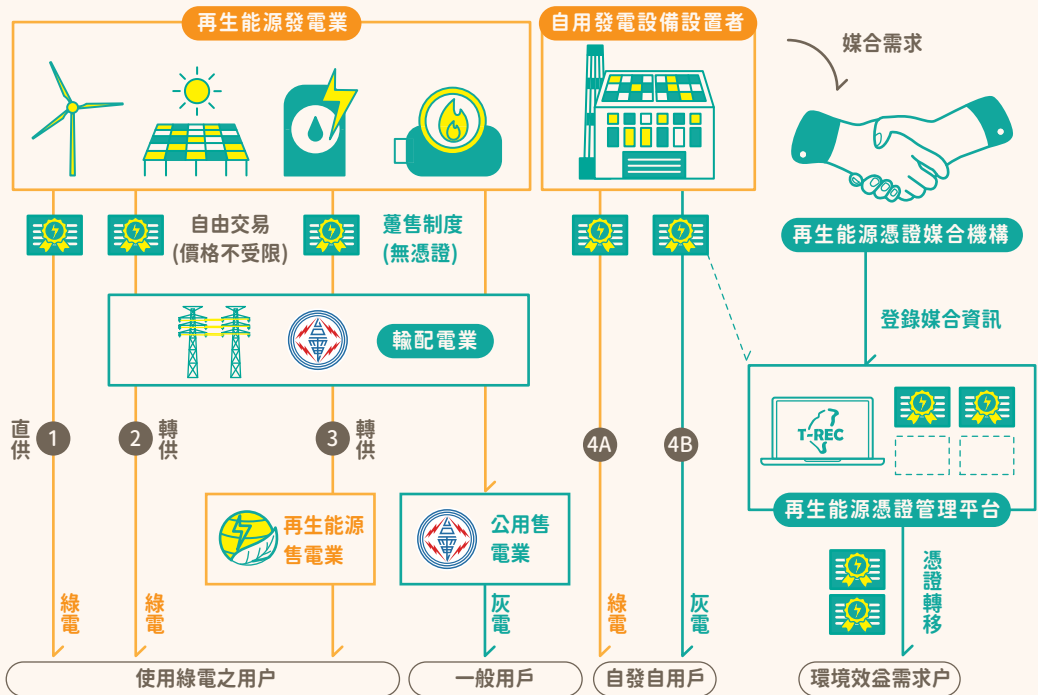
再生能源發電業

自用發電設備設置者

媒合需求

自由交易
(價格不受限)

躉售制度
(無憑證)

再生能源憑證媒合機構

登錄媒合資訊

輸配電業

直供 1

2 轉供

3 轉供

4A

4B

T-REC

再生能源售電業

公用售電業

再生能源憑證管理平台

綠電

綠電

灰電

綠電

灰電

憑證轉移

使用綠電之用戶

一般用戶

自發自用戶

環境效益需求戶